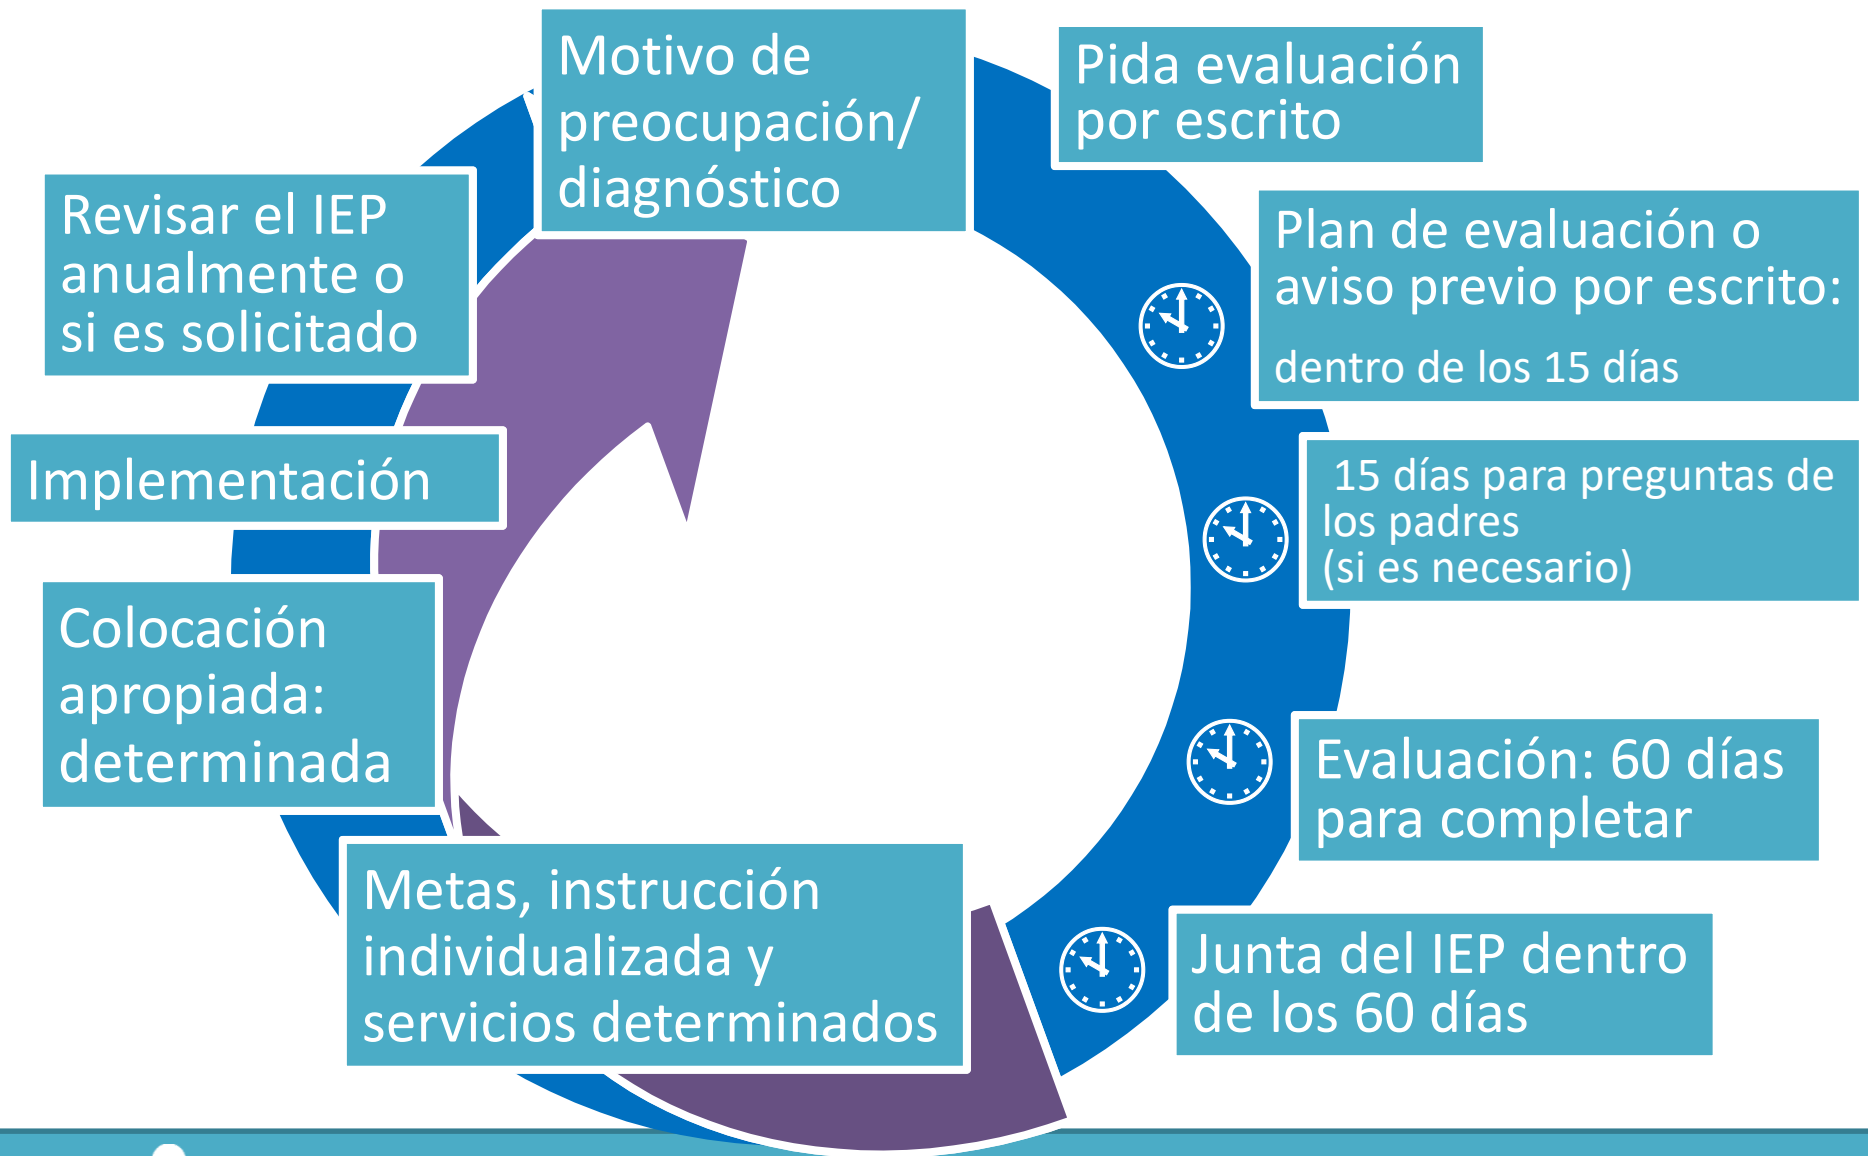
Motivo de preocupación/ diagnóstico

Pida evaluación por escrito

Plan de evaluación o aviso previo por escrito:

dentro de los 15 días

15 días para preguntas de los padres (si es necesario)

Evaluación: 60 días para completar

Junta del IEP dentro de los 60 días

Metas, instrucción individualizada y servicios determinados

Colocación apropiada: determinada

Implementación

Revisar el IEP anualmente o si es solicitado